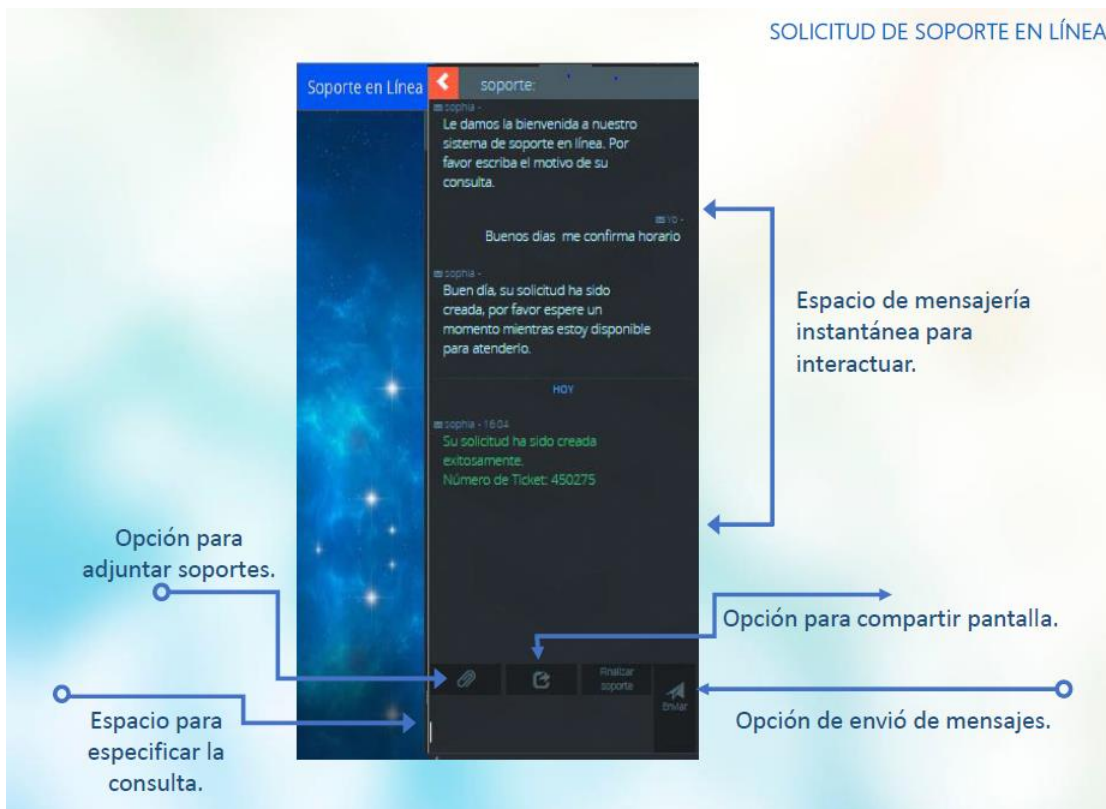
SOLICITUD DE SOPORTE EN LÍNEA

Soporte en Línea

soporte:

sophia -
Le damos la bienvenida a nuestro sistema de soporte en línea. Por favor escriba el motivo de su consulta.

10 -
Buenos dias me confirma horario

sophia -
Buen día, su solicitud ha sido creada, por favor espere un momento mientras estoy disponible para atenderlo.

HOY

sophia - 16:04
Su solicitud ha sido creada exitosamente.
Número de Ticket: 450275

Finalizar soporte

Enviar

Espacio de mensajería instantánea para interactuar.

Opción para adjuntar soportes.

Opción para compartir pantalla.

Espacio para especificar la consulta.

Opción de envió de mensajes.